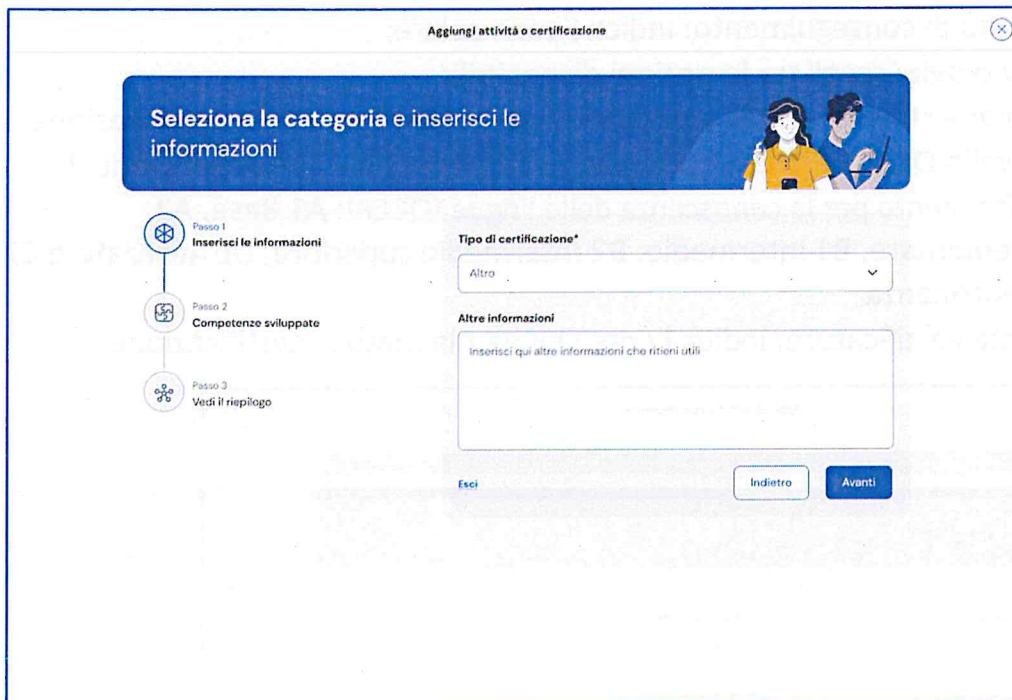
Aggiungi attività o certificazione

Seleziona la categoria e inserisci le informazioni

Passo 1
Inserisci le informazioni

Passo 2
Competenze sviluppate

Passo 3
Vedi il riepilogo

Tipo di certificazione*

Altro

Altre informazioni

Inserisci qui altre informazioni che ritieni utili

Esci

Indietro

Avanti